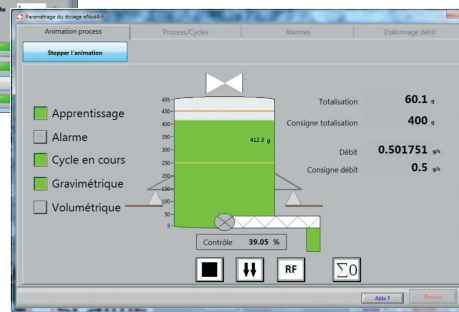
Paramétrage du dosage eNod4-I

Animation process
Process/Cycles
Alarmes
Étalonnage débit

Stopper l'animation

Apprentissage
Alarme
Cycle en cours
Gravimétrique
Volumétrique

450
400
350
300
250
200
150
100
50
5

412.3 g

Totalisation 60.1 g
Consigne totalisation 400 g

Débit 0.501751 g/s
Consigne débit 0.5 g/s

Contrôle 39.05 %

RF
$\sum 0$

Aide ?
Retour